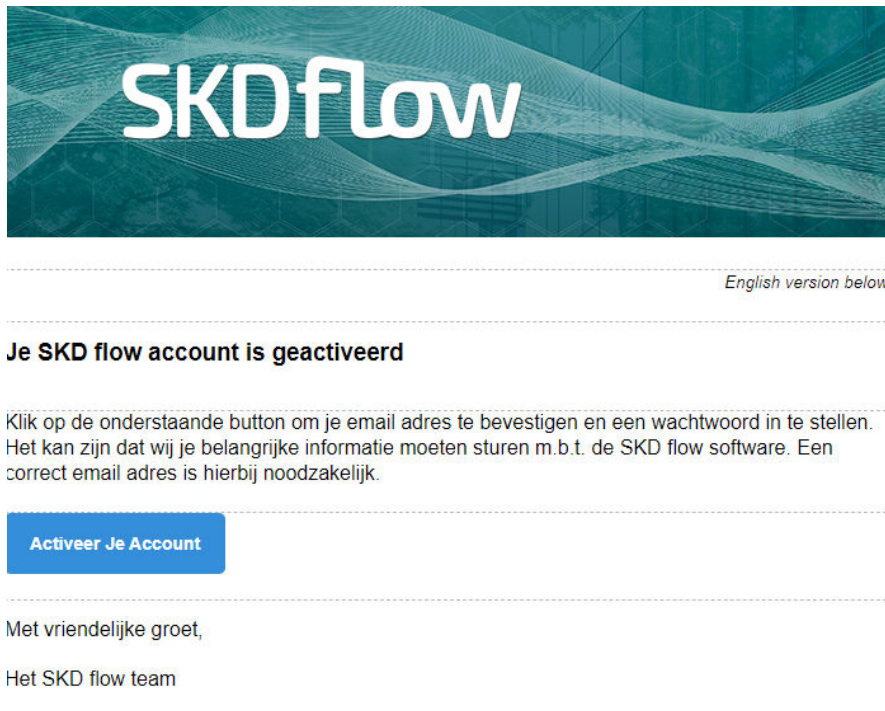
SKDflow

English version below

Je SKD flow account is geactiveerd

Klik op de onderstaande button om je email adres te bevestigen en een wachtwoord in te stellen. Het kan zijn dat wij je belangrijke informatie moeten sturen m.b.t. de SKD flow software. Een correct email adres is hierbij noodzakelijk.

Activeer Je Account

Met vriendelijke groet,

Het SKD flow team